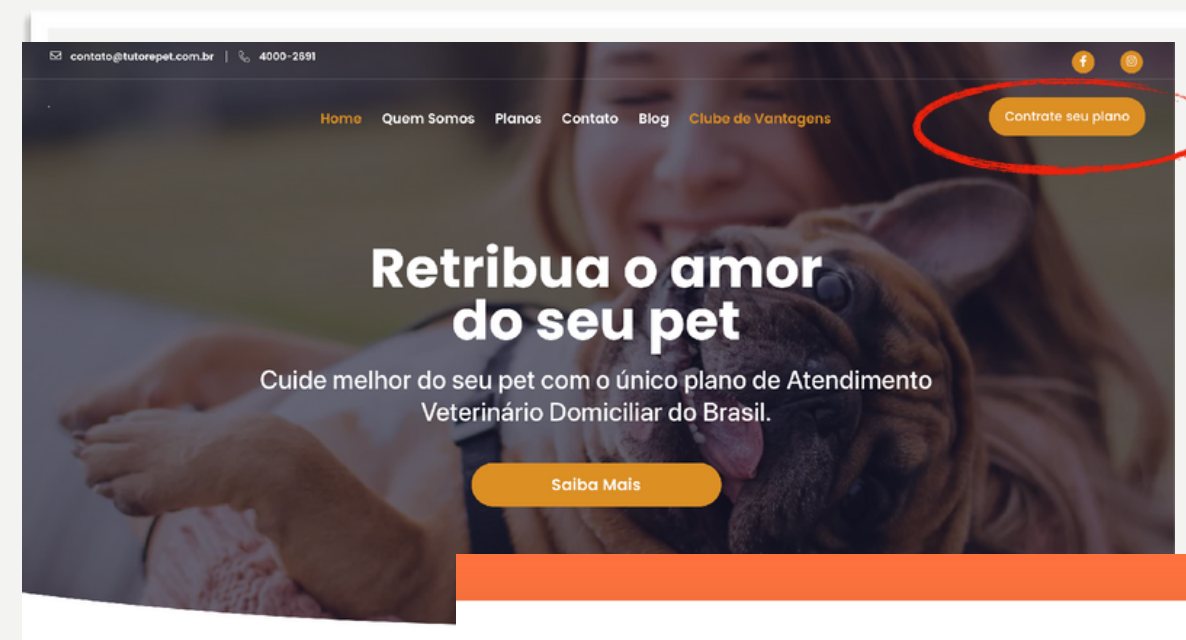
contato@tutorepet.com.br | 4000-2591

Home Quem Somos Planos Contato Blog Clube de Vantagens

Contrate seu plano

Retribua o amor do seu pet

Cuide melhor do seu pet com o único plano de Atendimento Veterinário Domiciliar do Brasil.

Saiba Mais